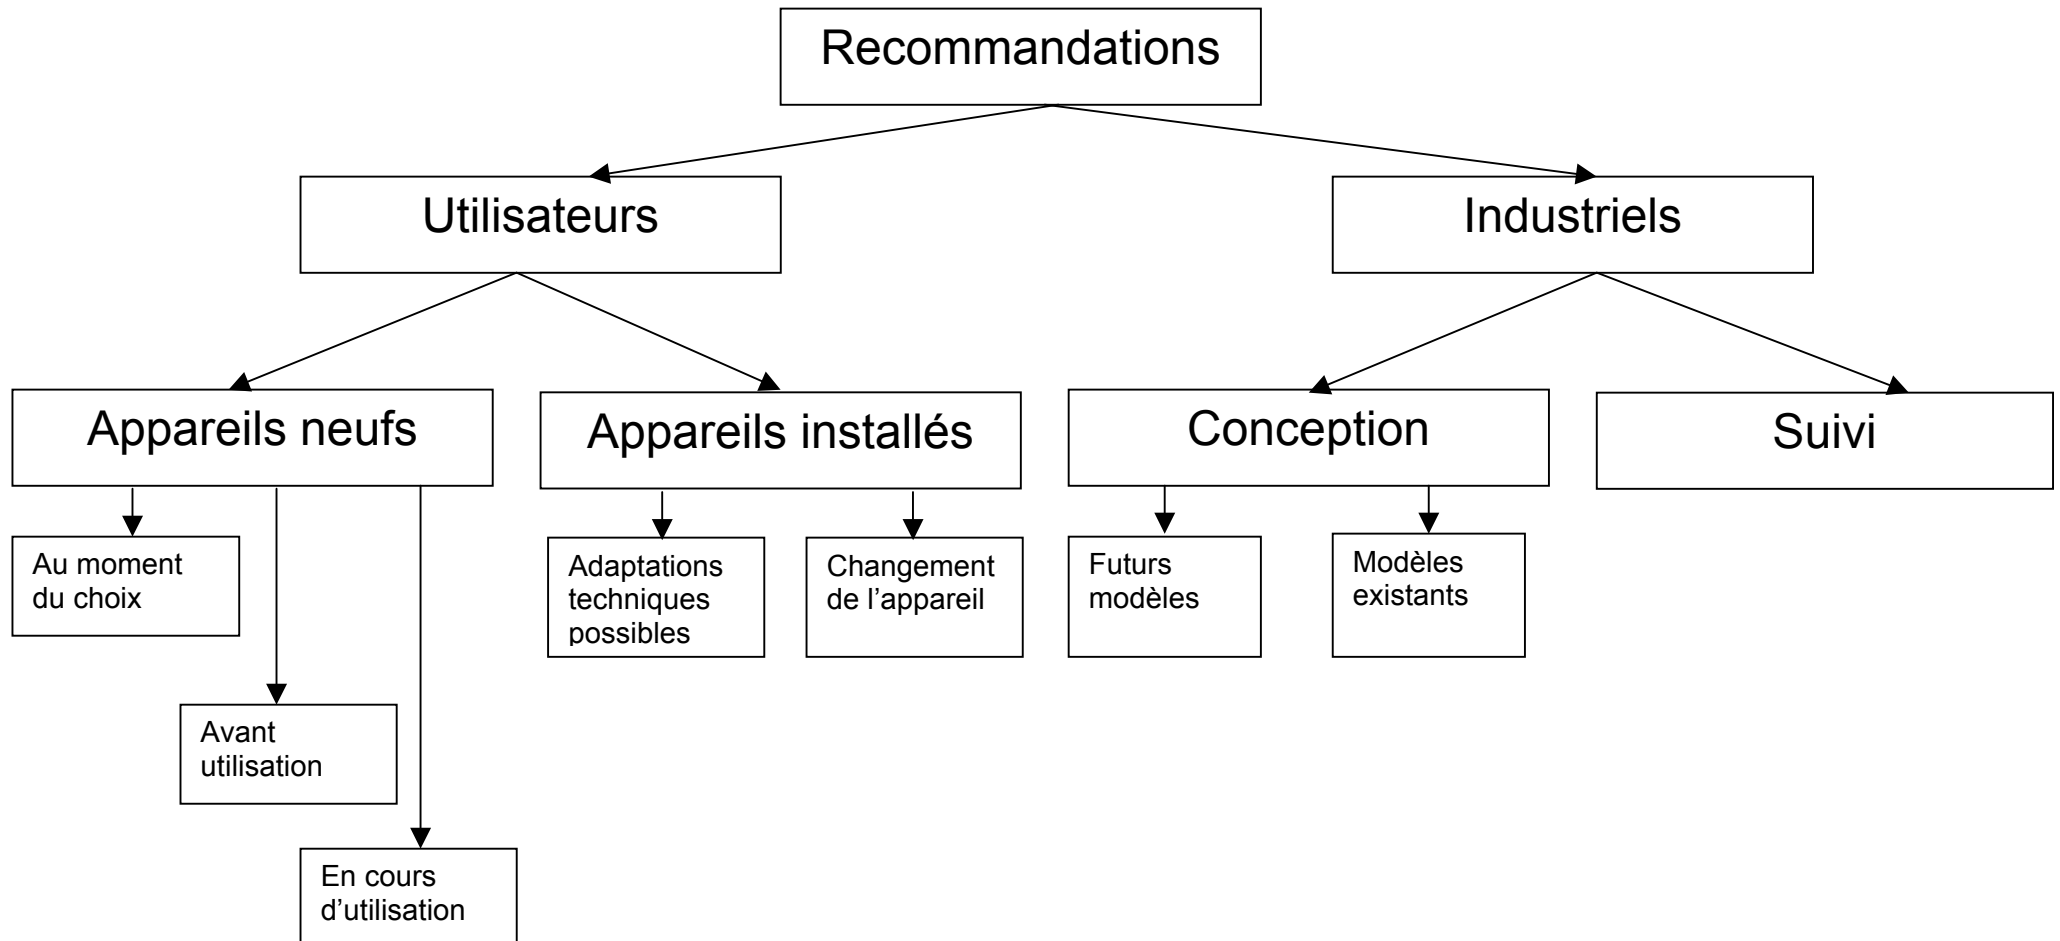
Recommandations

Utilisateurs

Industriels

Appareils neufs

Appareils installés

Conception

Suivi

Au moment du choix

Avant utilisation

En cours d'utilisation

Adaptations techniques possibles

Changement de l'appareil

Futurs modèles

Modèles existants